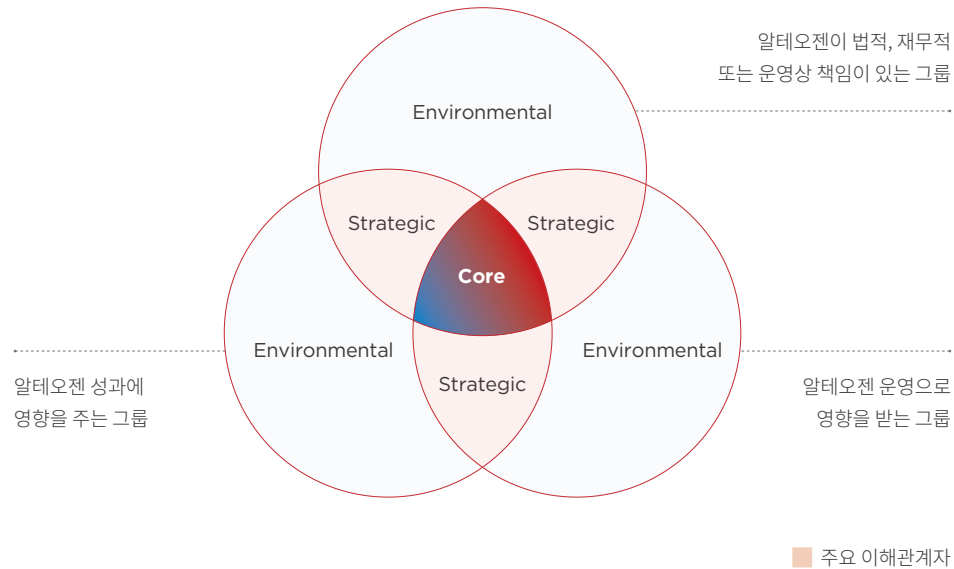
알테오젠이 법적, 재무적
또는 운영상 책임이 있는 그룹

Environmental

Strategic

Strategic

Core

Environmental

Strategic

Environmental

알테오젠 성과에
영향을 주는 그룹

알테오젠 운영으로
영향을 받는 그룹

주요 이해관계자